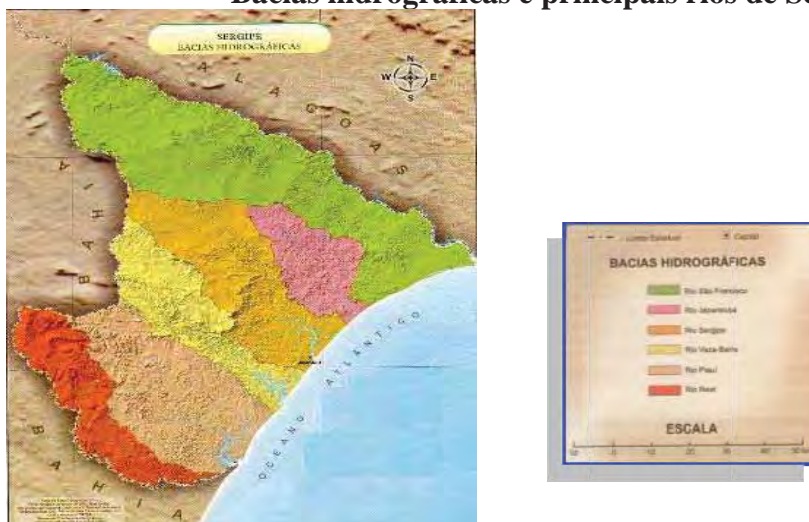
Bacias hidrográficas e principais rios de Se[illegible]

SERGIPE
BACIAS HIDROGRÁFICAS

N
W E
S

A L A G O A S

B A H I A

B A H I A

OCEANO ATLÂNTICO

Limite Estadual   Capital

BACIAS HIDROGRÁFICAS

Rio São Francisco
Rio Japaratuba
Rio Sergipe
Rio Vaza-Barris
Rio Piauí
Rio Real

ESCALA

0 5 10 20 30 40 50